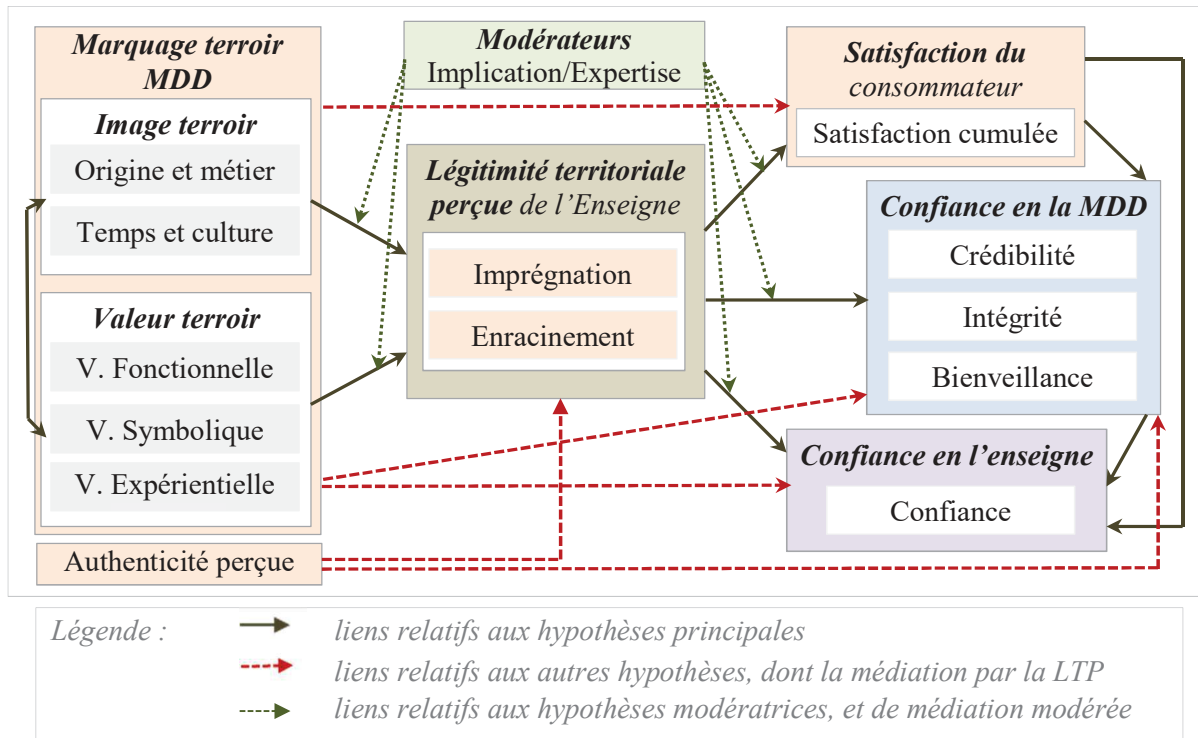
Marquage terroir MDD

Image terroir

Origine et métier

Temps et culture

Valeur terroir

V. Fonctionnelle

V. Symbolique

V. Expérientielle

Authenticité perçue

Modérateurs
Implication/Expertise

Légitimité territoriale perçue de l'Enseigne

Imprégnation

Enracinement

Satisfaction du consommateur

Satisfaction cumulée

Confiance en la MDD

Crédibilité

Intégrité

Bienveillance

Confiance en l'enseigne

Confiance

Légende : liens relatifs aux hypothèses principales
liens relatifs aux autres hypothèses, dont la médiation par la LTP
liens relatifs aux hypothèses modératrices, et de médiation modérée